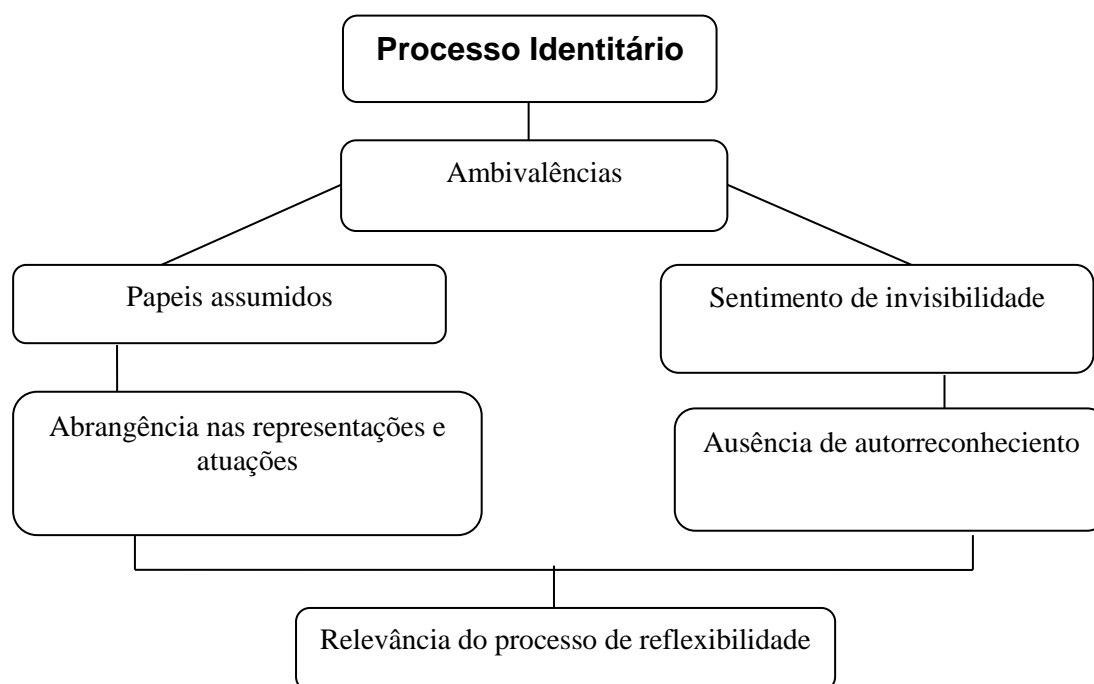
Processo Identitário

Ambivalências

Papeis assumidos

Sentimento de invisibilidade

Abrangência nas representações e atuações

Ausência de autorreconheciento

Relevância do processo de reflexibilidade